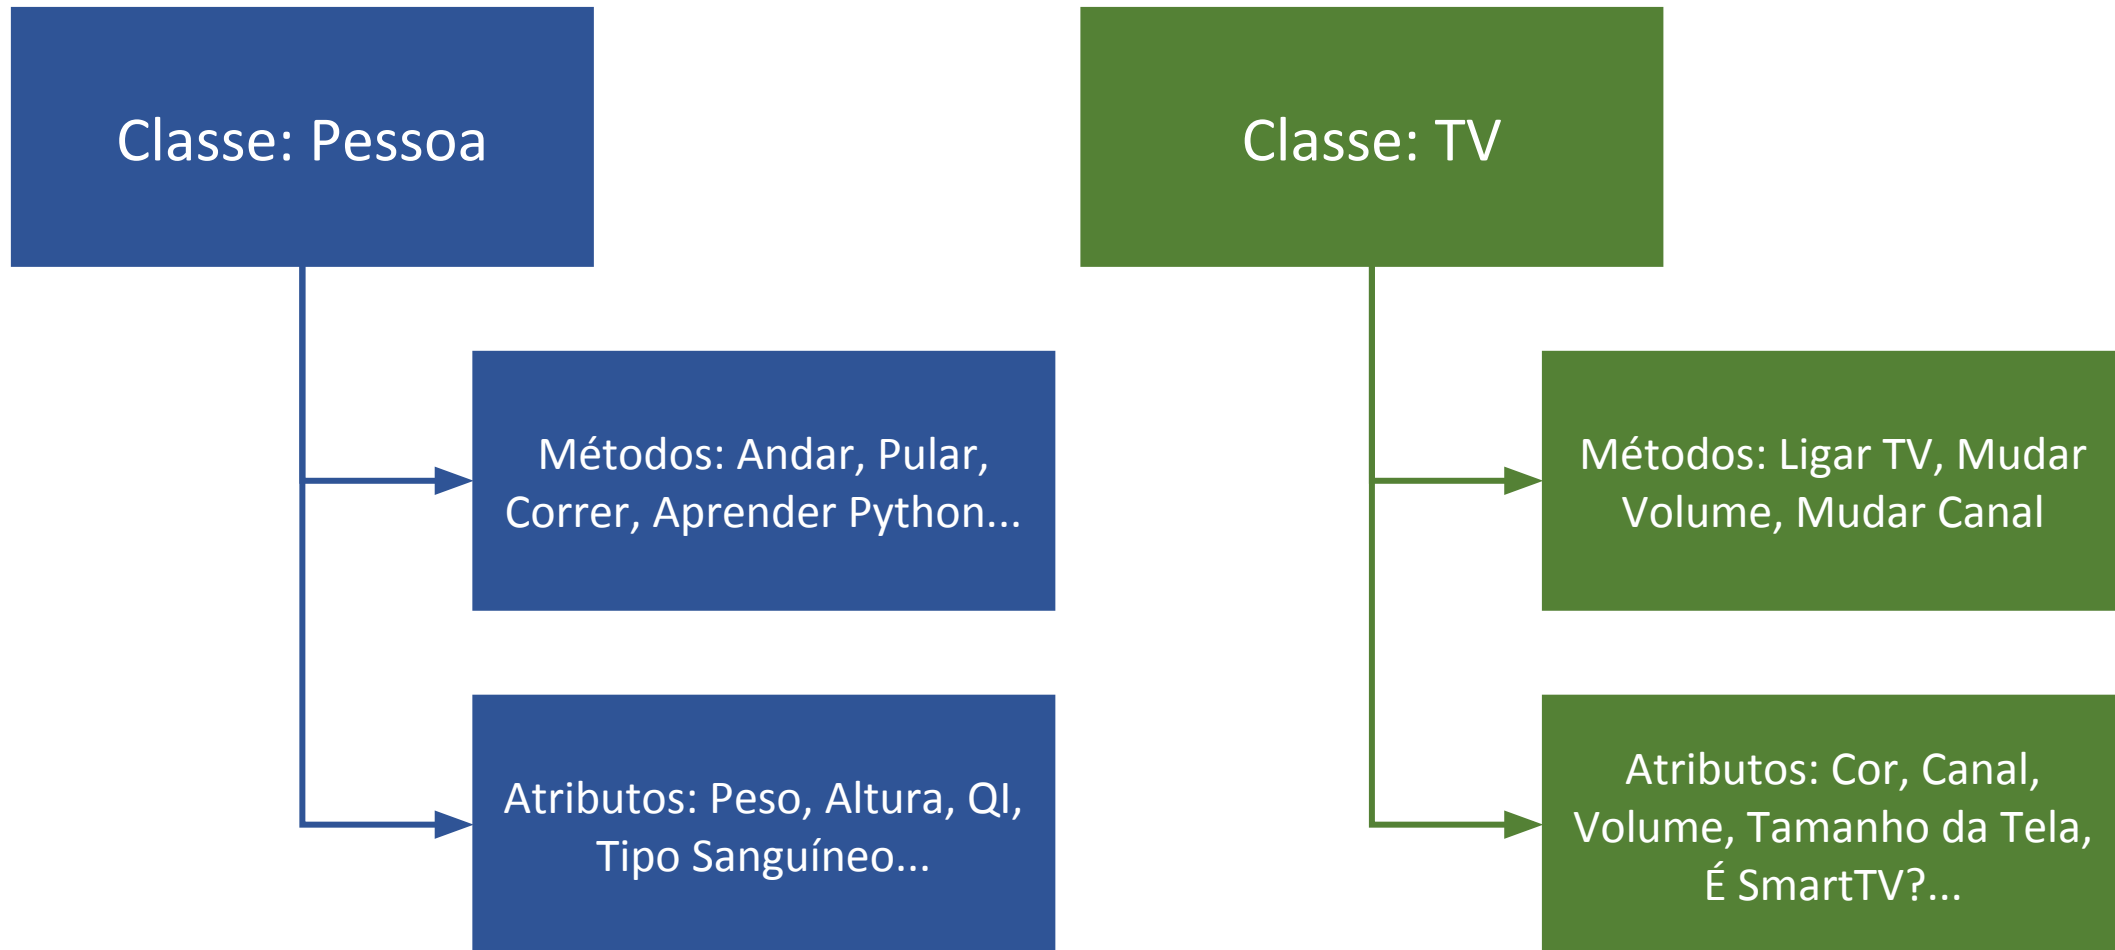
Classe: Pessoa

Métodos: Andar, Pular, Correr, Aprender Python...

Atributos: Peso, Altura, QI, Tipo Sanguíneo...

Classe: TV

Métodos: Ligar TV, Mudar Volume, Mudar Canal

Atributos: Cor, Canal, Volume, Tamanho da Tela, É SmartTV?...